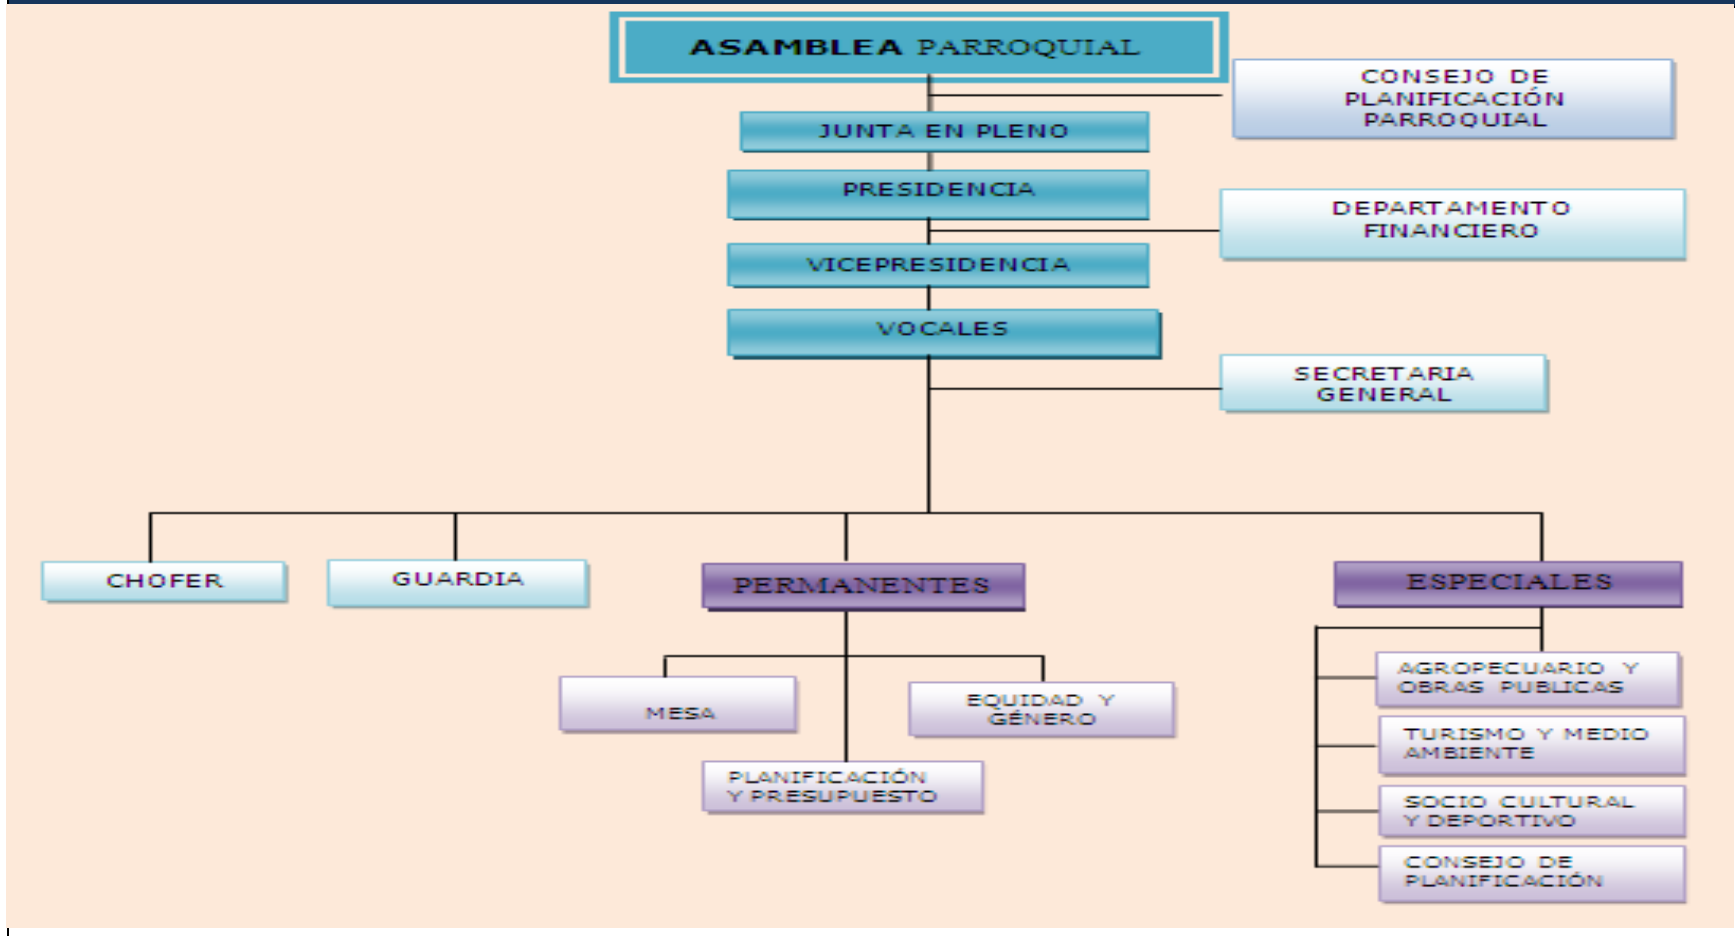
ASAMBLEA PARROQUIAL

CONSEJO DE PLANIFICACIÓN PARROQUIAL

JUNTA EN PLENO

PRESIDENCIA

DEPARTAMENTO FINANCIERO

VICEPRESIDENCIA

VOCALES

SECRETARIA GENERAL

CHOFER

GUARDIA

PERMANENTES

ESPECIALES

MESA

EQUIDAD Y GÉNERO

PLANIFICACIÓN Y PRESUPUESTO

AGROPECUARIO Y OBRAS PUBLICAS

TURISMO Y MEDIO AMBIENTE

SOCIO CULTURAL Y DEPORTIVO

CONSEJO DE PLANIFICACIÓN